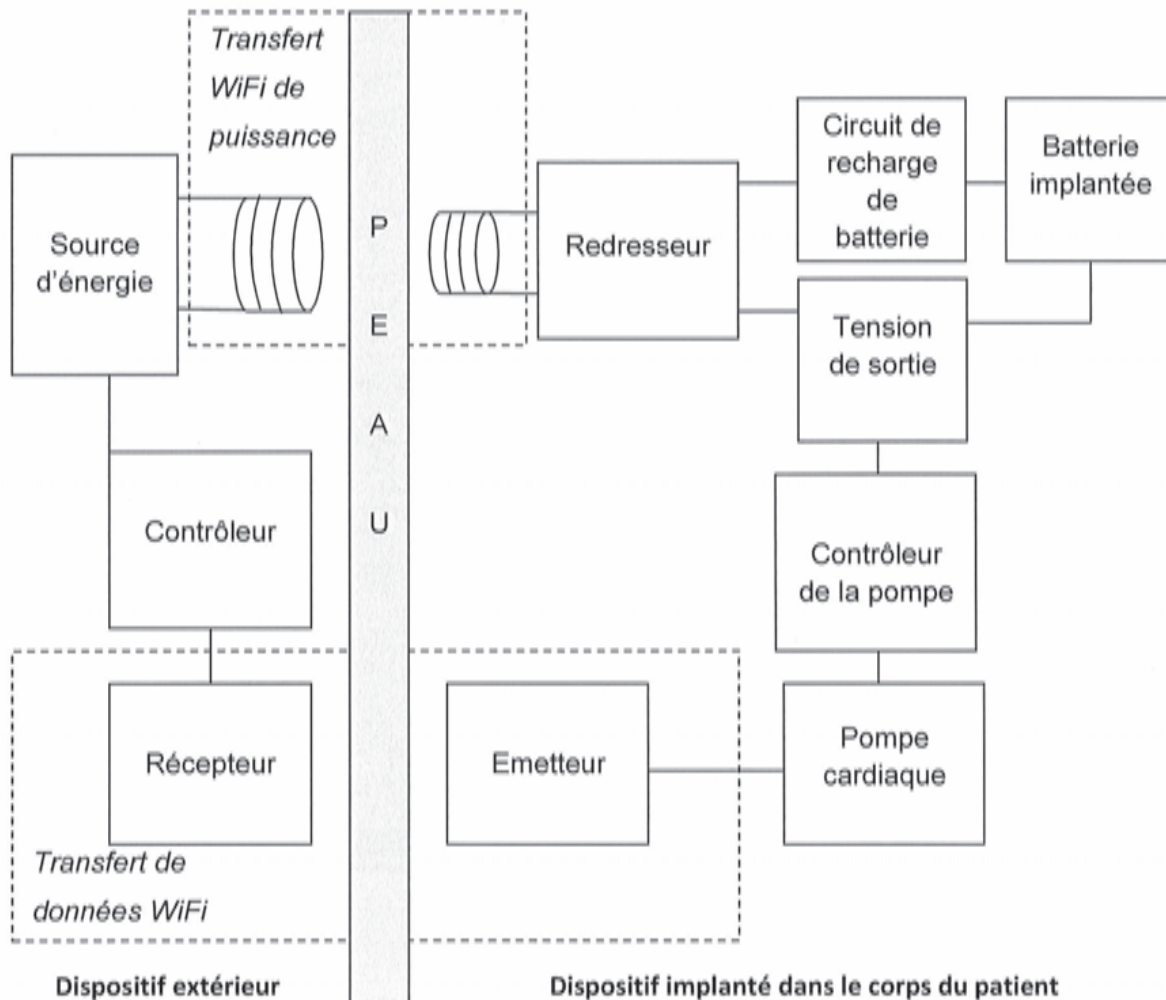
Transfert WiFi de puissance

Source d'énergie

P
E
A
U

Redresseur

Circuit de recharge de batterie

Batterie implantée

Tension de sortie

Contrôleur

Contrôleur de la pompe

Récepteur

Emetteur

Pompe cardiaque

Transfert de données WiFi

Dispositif extérieur

Dispositif implanté dans le corps du patient